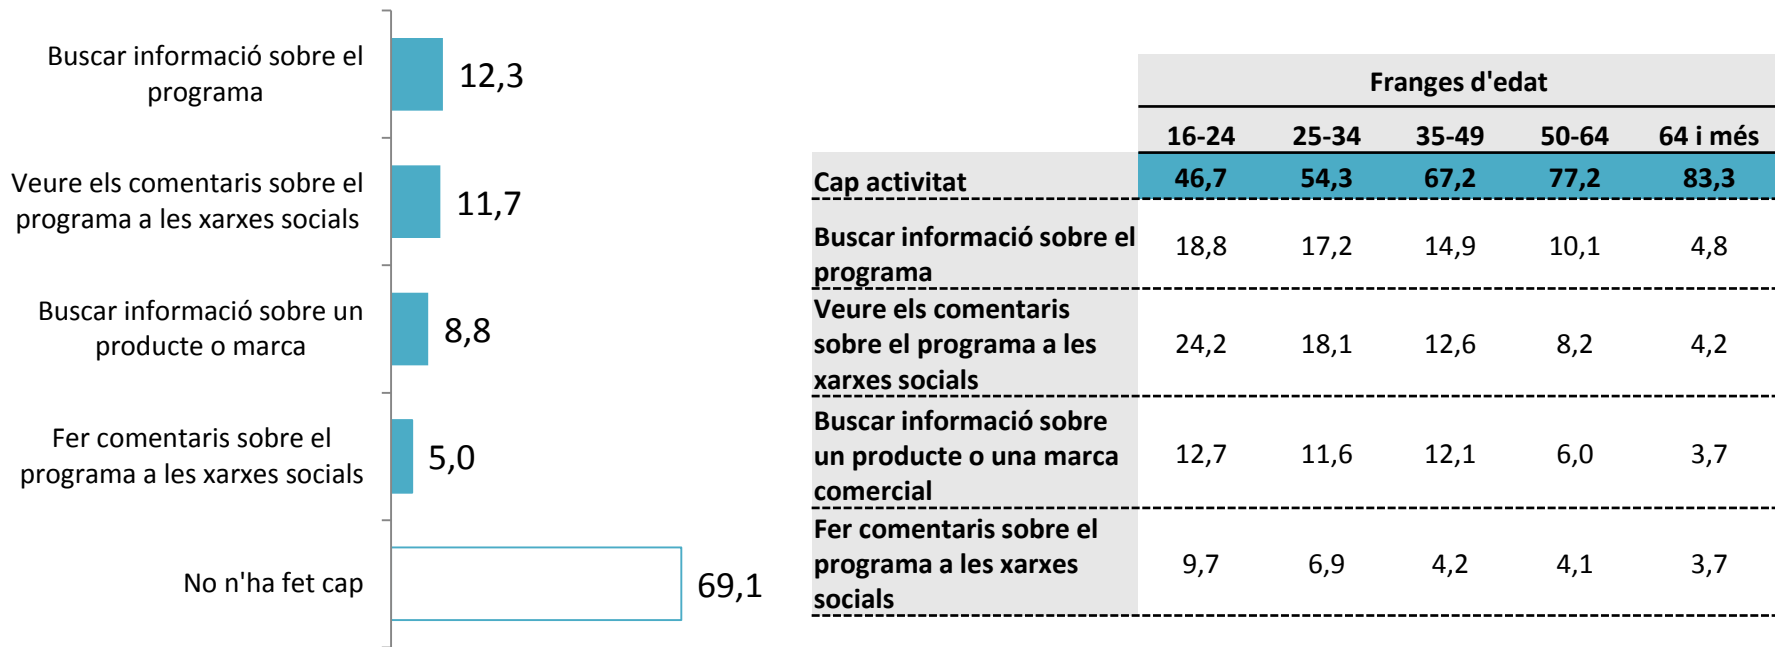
Buscar informació sobre el programa 12,3

Veure els comentaris sobre el programa a les xarxes socials 11,7

Buscar informació sobre un producte o marca 8,8

Fer comentaris sobre el programa a les xarxes socials 5,0

No n'ha fet cap 69,1

| | Franges d'edat | | | | |
|---|---|---|---|---|---|
| | 16-24 | 25-34 | 35-49 | 50-64 | 64 i més |
| Cap activitat | 46,7 | 54,3 | 67,2 | 77,2 | 83,3 |
| Buscar informació sobre el programa | 18,8 | 17,2 | 14,9 | 10,1 | 4,8 |
| Veure els comentaris sobre el programa a les xarxes socials | 24,2 | 18,1 | 12,6 | 8,2 | 4,2 |
| Buscar informació sobre un producte o una marca comercial | 12,7 | 11,6 | 12,1 | 6,0 | 3,7 |
| Fer comentaris sobre el programa a les xarxes socials | 9,7 | 6,9 | 4,2 | 4,1 | 3,7 |